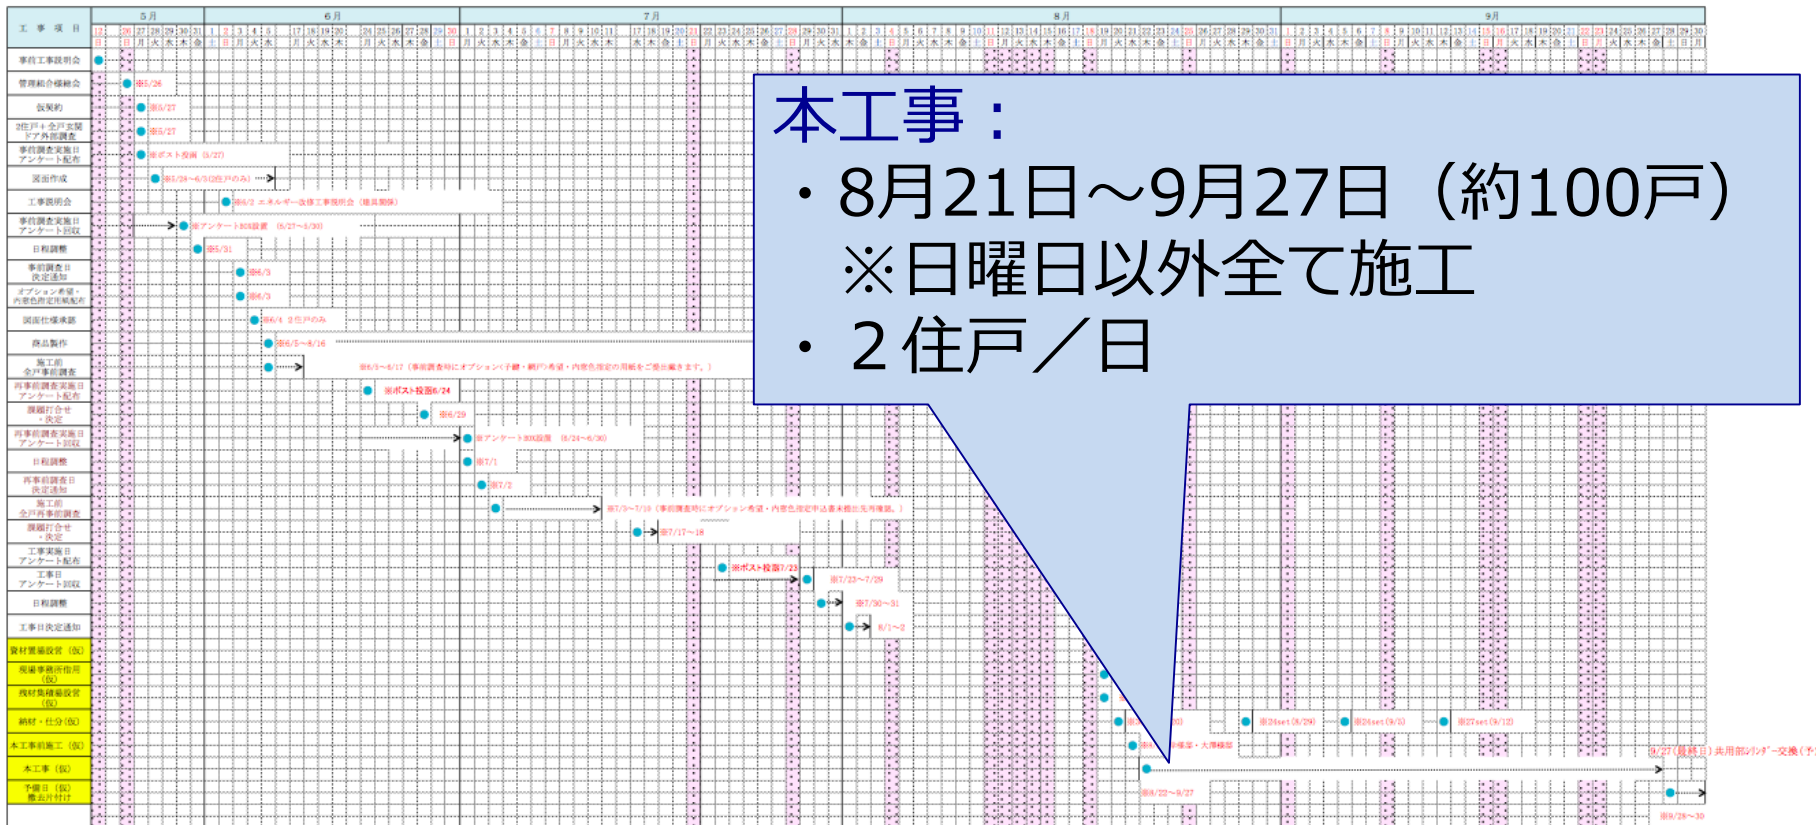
本工事：
・8月21日～9月27日（約100戸）
※日曜日以外全て施工
・２住戸／日

工事項目
5月
6月
7月
8月
9月

事前工事説明会
管理組合稟議会
仮契約
2住戸＋全戸玄関ドア外部調査
事前調査実施日アンケート配布
図面作成
工事説明会
事前調査実施日アンケート回収
日程調整
事前調査日決定通知
オプション希望・内窓色指定用紙配布
図面仕様承認
商品製作
施工前全戸事前調査
再事前調査実施日アンケート配布
課題打合せ・決定
再事前調査実施日アンケート回収
日程調整
再事前調査日決定通知
施工前全戸再事前調査
課題打合せ・決定
工事実施日アンケート配布
工事日アンケート回収
日程調整
工事日決定通知
資材置場設営（仮）
現場事務所仮設（仮）
残材集積場設営（仮）
納材・仕分（仮）
本工事前施工（仮）
本工事（仮）
予備日（仮）撤去片付け

※5/26
※5/27
※5/27
※ポスト投函（5/27）
※5/28～6/3(2住戸のみ)
※6/2 エネルギー改修工事説明会（建具関係）
※アンケートBOX設置（5/27～5/30）
※5/31
※6/3
※6/3
※6/4 2住戸のみ
※6/5～6/16
※6/5～6/17（事前調査時にオプション(手摺・網戸)希望・内窓色指定の用紙をご提出願います。）
※ポスト投函6/24
※6/29
※アンケートBOX設置（6/24～6/30）
※7/1
※7/2
※7/5～7/16（事前調査時にオプション希望・内窓色指定申込書未提出先再催促。）
※7/17～18
※ポスト投函7/23
※7/23～7/29
※7/30～31
※8/1～2
※24set(8/29)
※24set(9/5)
※27set(9/12)
※9/27(最終日) 共用部シリンダー交換（予
※8/22～9/27
※9/28～30